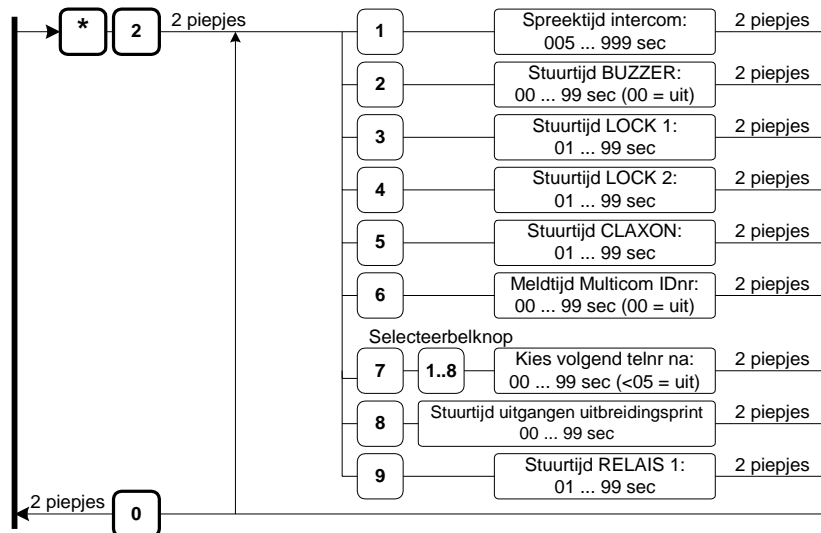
* 2 2 piepjes

1 Spreektijd intercom: 005 ... 999 sec 2 piepjes

2 Stuurtijd BUZZER: 00 ... 99 sec (00 = uit) 2 piepjes

3 Stuurtijd LOCK 1: 01 ... 99 sec 2 piepjes

4 Stuurtijd LOCK 2: 01 ... 99 sec 2 piepjes

5 Stuurtijd CLAXON: 01 ... 99 sec 2 piepjes

6 Meldtijd Multicom IDnr: 00 ... 99 sec (00 = uit) 2 piepjes

Selecteerbelknop

7 1..8 Kies volgend telnr na: 00 ... 99 sec (<05 = uit) 2 piepjes

8 Stuurtijd uitgangen uitbreidingsprint 00 ... 99 sec 2 piepjes

9 Stuurtijd RELAIS 1: 01 ... 99 sec 2 piepjes

2 piepjes 0